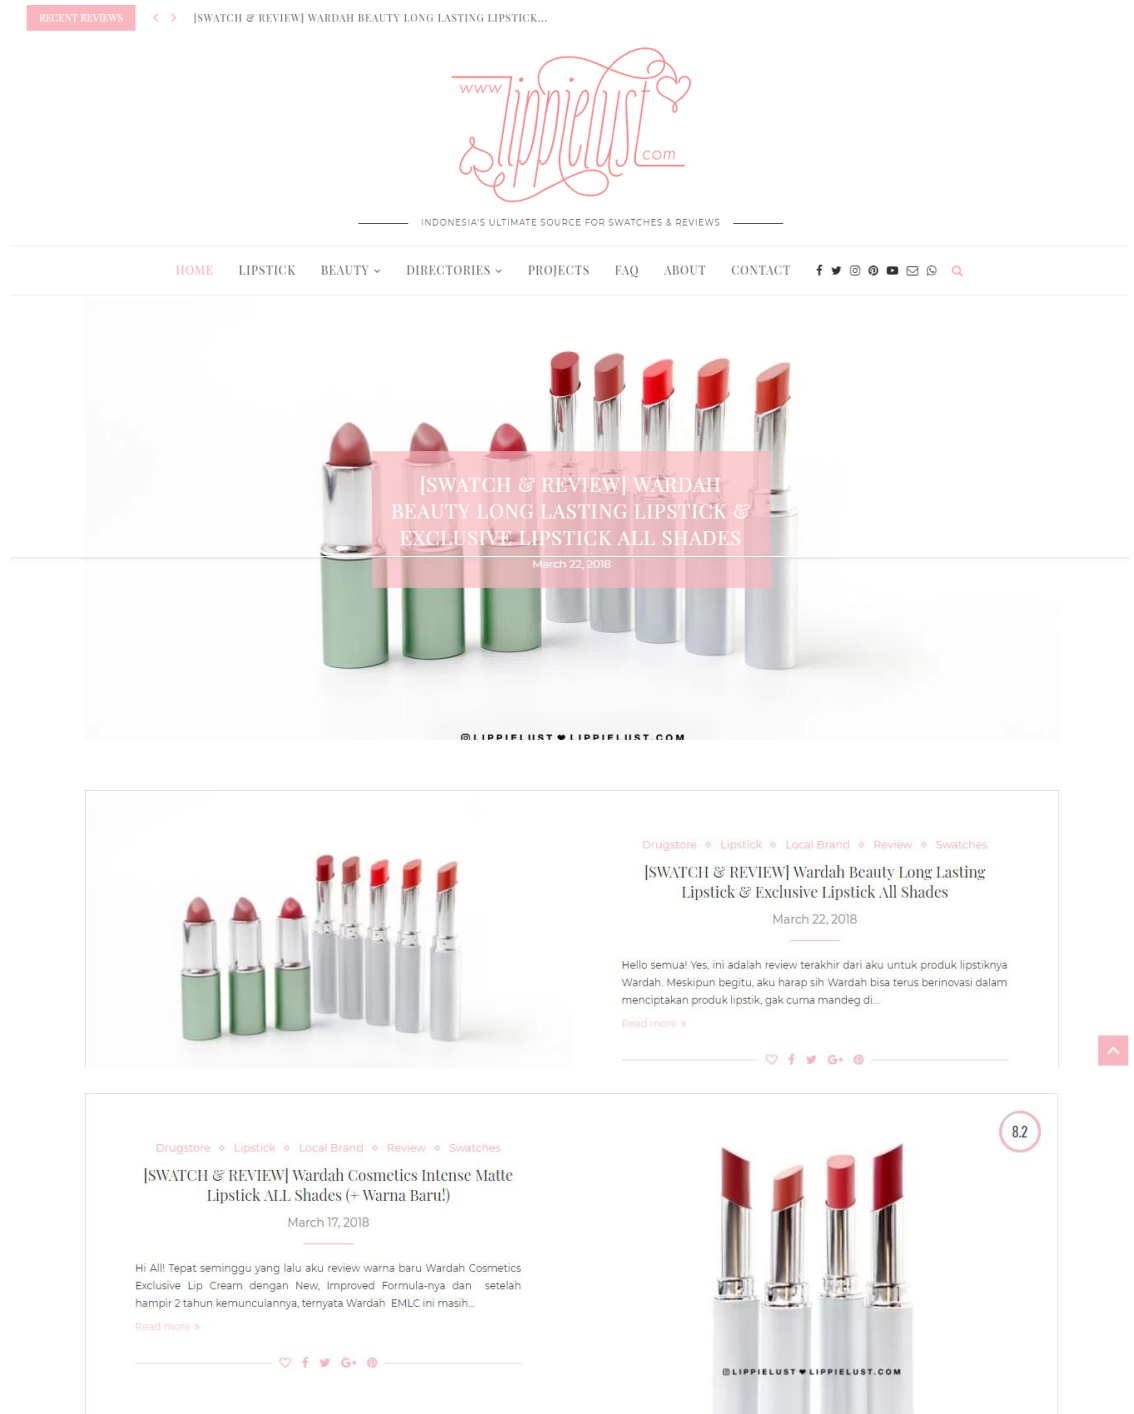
RECENT REVIEWS [SWATCH & REVIEW] WARDAH BEAUTY LONG LASTING LIPSTICK...

www lippielust com

INDONESIA'S ULTIMATE SOURCE FOR SWATCHES & REVIEWS

HOME LIPSTICK BEAUTY DIRECTORIES PROJECTS FAQ ABOUT CONTACT

[SWATCH & REVIEW] WARDAH BEAUTY LONG LASTING LIPSTICK & EXCLUSIVE LIPSTICK ALL SHADES

March 22, 2018

@LIPPIELUST♥LIPPIELUST.COM

Drugstore Lipstick Local Brand Review Swatches

[SWATCH & REVIEW] Wardah Beauty Long Lasting Lipstick & Exclusive Lipstick All Shades

March 22, 2018

Hello semua! Yes, ini adalah review terakhir dari aku untuk produk lipstiknya Wardah. Meskipun begitu, aku harap sih Wardah bisa terus berinovasi dalam menciptakan produk lipstik, gak cuma mandeg di...

Read more »

8.2

Drugstore Lipstick Local Brand Review Swatches

[SWATCH & REVIEW] Wardah Cosmetics Intense Matte Lipstick ALL Shades (+ Warna Baru!)

March 17, 2018

Hi All! Tepat seminggu yang lalu aku review warna baru Wardah Cosmetics Exclusive Lip Cream dengan New, Improved Formula-nya dan setelah hampir 2 tahun kemunculannya, ternyata Wardah EMLC ini masih...

Read more »

@LIPPIELUST♥LIPPIELUST.COM